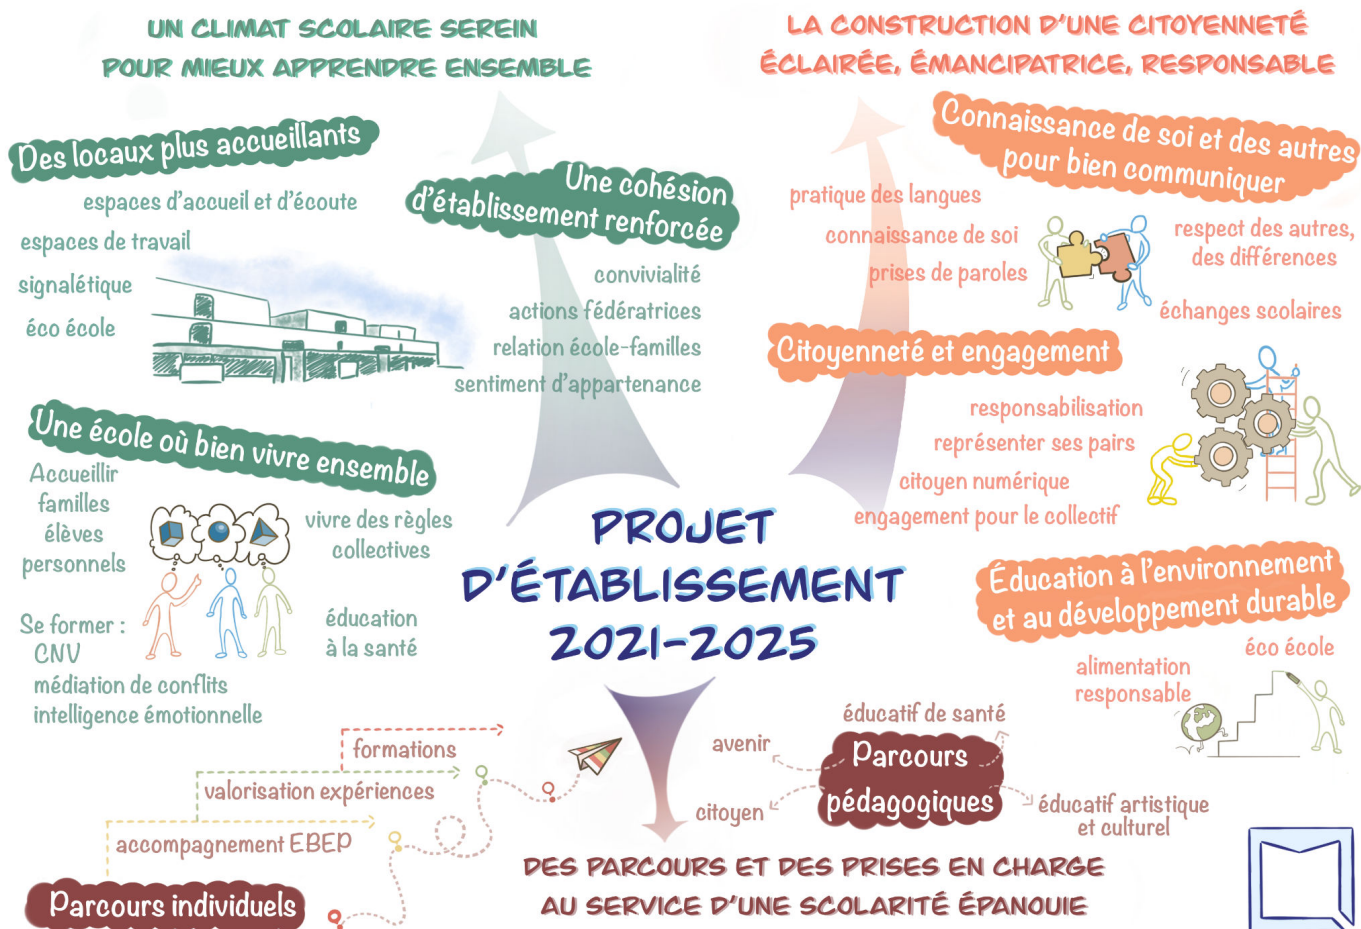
UN CLIMAT SCOLAIRE SEREIN
POUR MIEUX APPRENDRE ENSEMBLE

LA CONSTRUCTION D'UNE CITOYENNETÉ
ÉCLAIRÉE, ÉMANCIPATRICE, RESPONSABLE

Des locaux plus accueillants
espaces d'accueil et d'écoute
espaces de travail
signalétique
éco école

Une cohésion d'établissement renforcée
convivialité
actions fédératrices
relation école-familles
sentiment d'appartenance

Connaissance de soi et des autres pour bien communiquer
pratique des langues
connaissance de soi
prises de paroles
respect des autres, des différences
échanges scolaires

Citoyenneté et engagement
responsabilisation
représenter ses pairs
citoyen numérique
engagement pour le collectif

Une école où bien vivre ensemble
Accueillir
familles
élèves
personnels
vivre des règles collectives
éducation à la santé
Se former :
CNV
médiation de conflits
intelligence émotionnelle

PROJET D'ÉTABLISSEMENT 2021-2025

Éducation à l'environnement et au développement durable
éco école
alimentation responsable

formations
valorisation expériences
accompagnement EBEP
Parcours individuels

avenir
citoyen
éducatif de santé
Parcours pédagogiques
éducatif artistique et culturel

DES PARCOURS ET DES PRISES EN CHARGE
AU SERVICE D'UNE SCOLARITÉ ÉPANOUIE